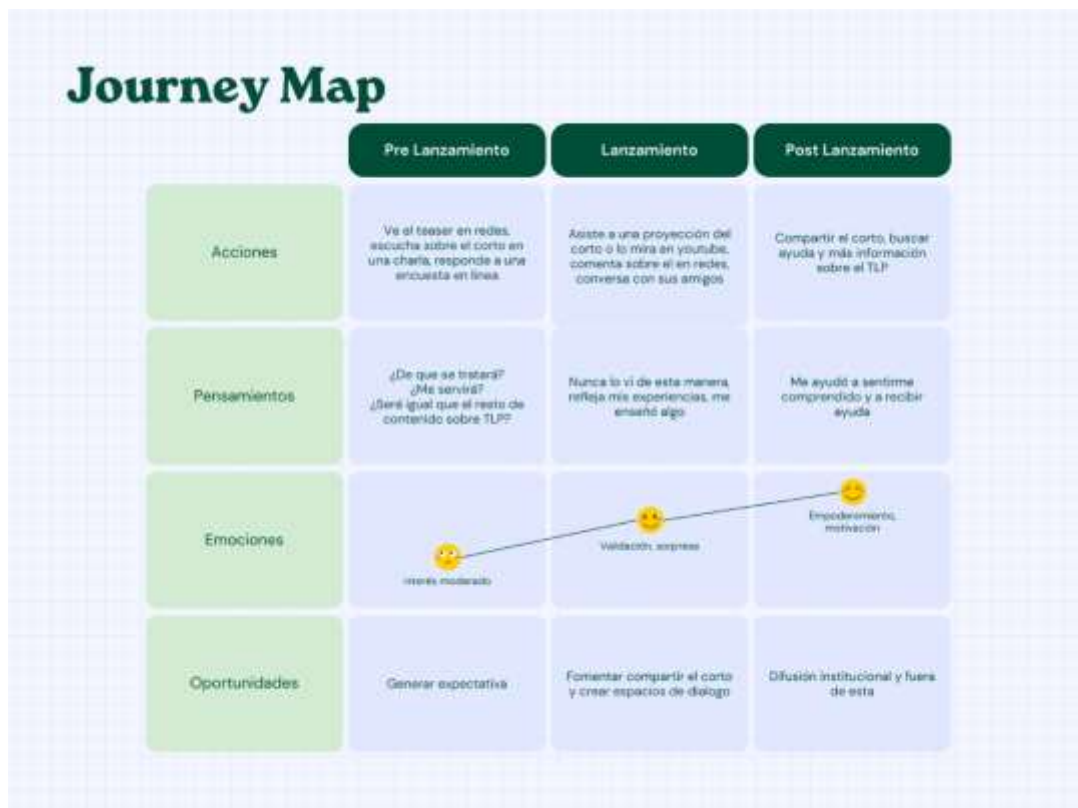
Journey Map

| | Pre Lanzamiento | Lanzamiento | Post Lanzamiento |
|---|---|---|---|
| Acciones | Ve el teaser en redes, escucha sobre el corto en una charla, responde a una encuesta en linea | Asiste a una proyección del corto o lo mira en youtube, comenta sobre el en redes, conversa con sus amigos | Compartir el corto, buscar ayuda y más información sobre el TLP |
| Pensamientos | ¿De que se tratará? ¿Me servirá? ¿Será igual que el resto de contenido sobre TLP? | Nunca lo ví de esta manera, refleja mis experiencias, me enseñó algo | Me ayudó a sentirme comprendido y a recibir ayuda |
| Emociones | Interés moderado | Validación, sorpresa | Empoderamiento, motivación |
| Oportunidades | Generar expectativa | Fomentar compartir el corto y crear espacios de dialogo | Difusión institucional y fuera de esta |